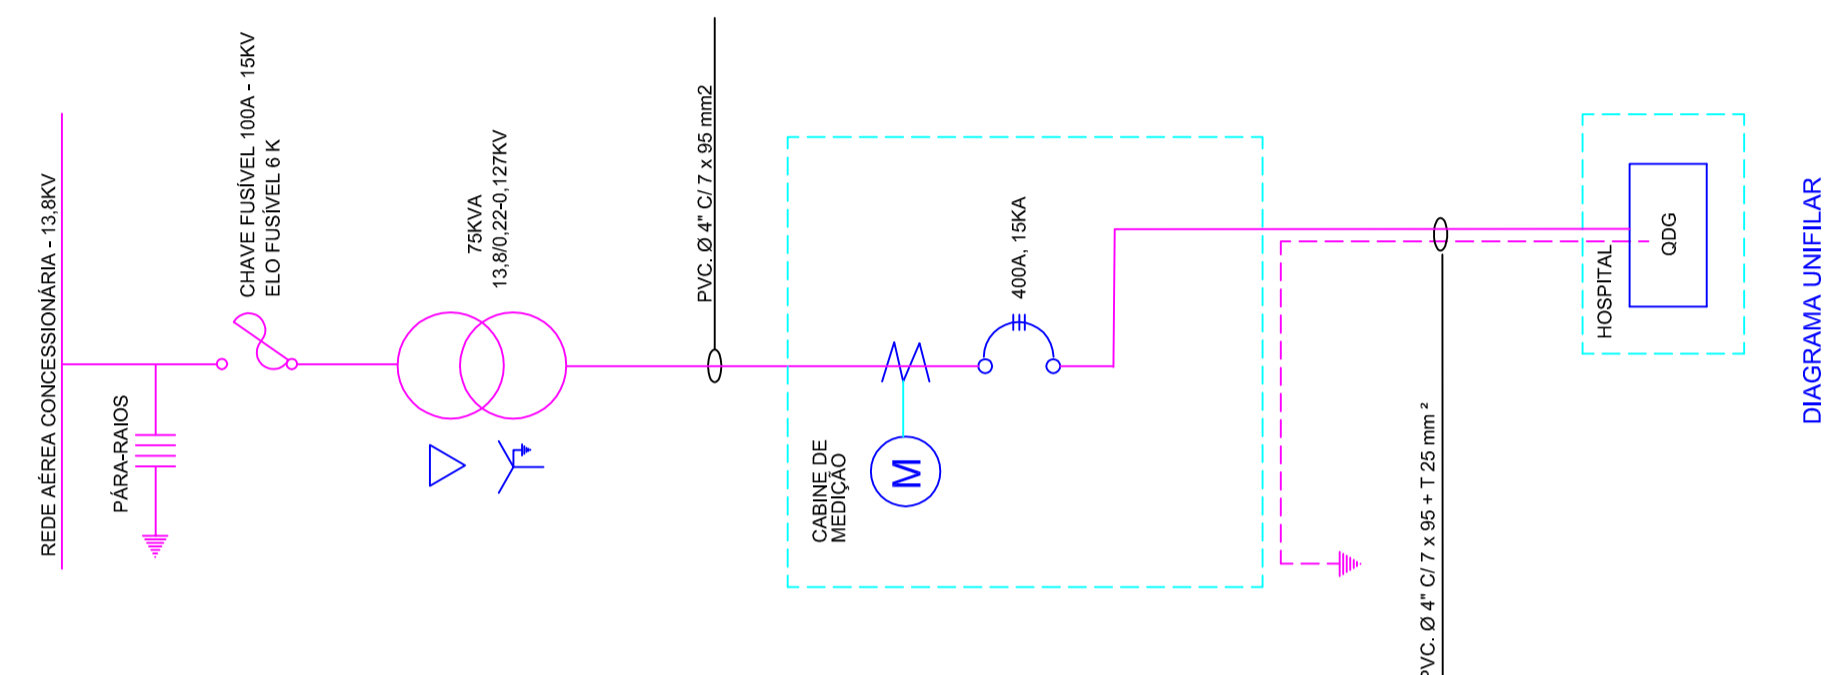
REDE AÉREA CONCESSIONÁRIA - 13,8KV

PÁRA-RAIOS

CHAVE FUSÍVEL 100A - 15KV
ELO FUSÍVEL 6 K

75KVA
13,8/0,22-0,127KV

PVC. Ø 4" C/ 7 x 95 mm2

CABINE DE
MEDIÇÃO

M

400A, 15KA

PVC. Ø 4" C/ 7 x 95 + T 25 mm²

HOSPITAL

QDG

DIAGRAMA UNIFILAR